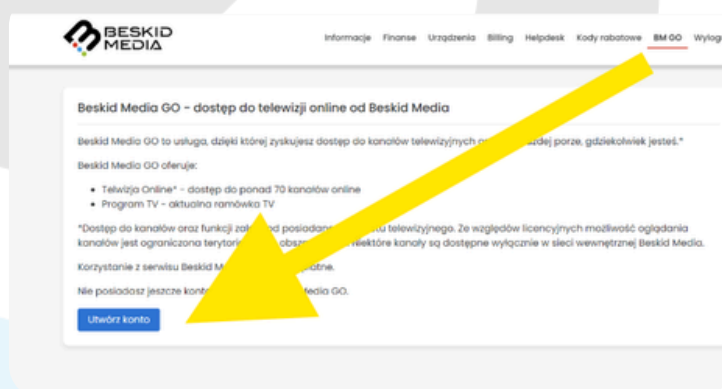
BESKID MEDIA

Informacje Finanse Urządzenia Billing Helpdesk Kody rabatowe BM GO Wylog

Beskid Media GO - dostęp do telewizji online od Beskid Media

Beskid Media GO to usługa, dzięki której zyskujesz dostęp do kanałów telewizyjnych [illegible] każdej porze, gdziekolwiek jesteś.*

Beskid Media GO oferuje:

- Telwizja Online* - dostęp do ponad 70 kanałów online
- Program TV - aktualna ramówka TV

*Dostęp do kanałów oraz funkcji zal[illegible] od posiadan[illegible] telewizyjnego. Ze względów licencyjnych możliwość oglądania kanałów jest ograniczona teryto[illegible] obsz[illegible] niektóre kanały są dostępne wyłącznie w sieci wewnętrznej Beskid Media.

Korzystanie z serwisu Beskid M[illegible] płatne.

Nie posiadasz jeszcze kont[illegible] Media GO.

Utwórz konto